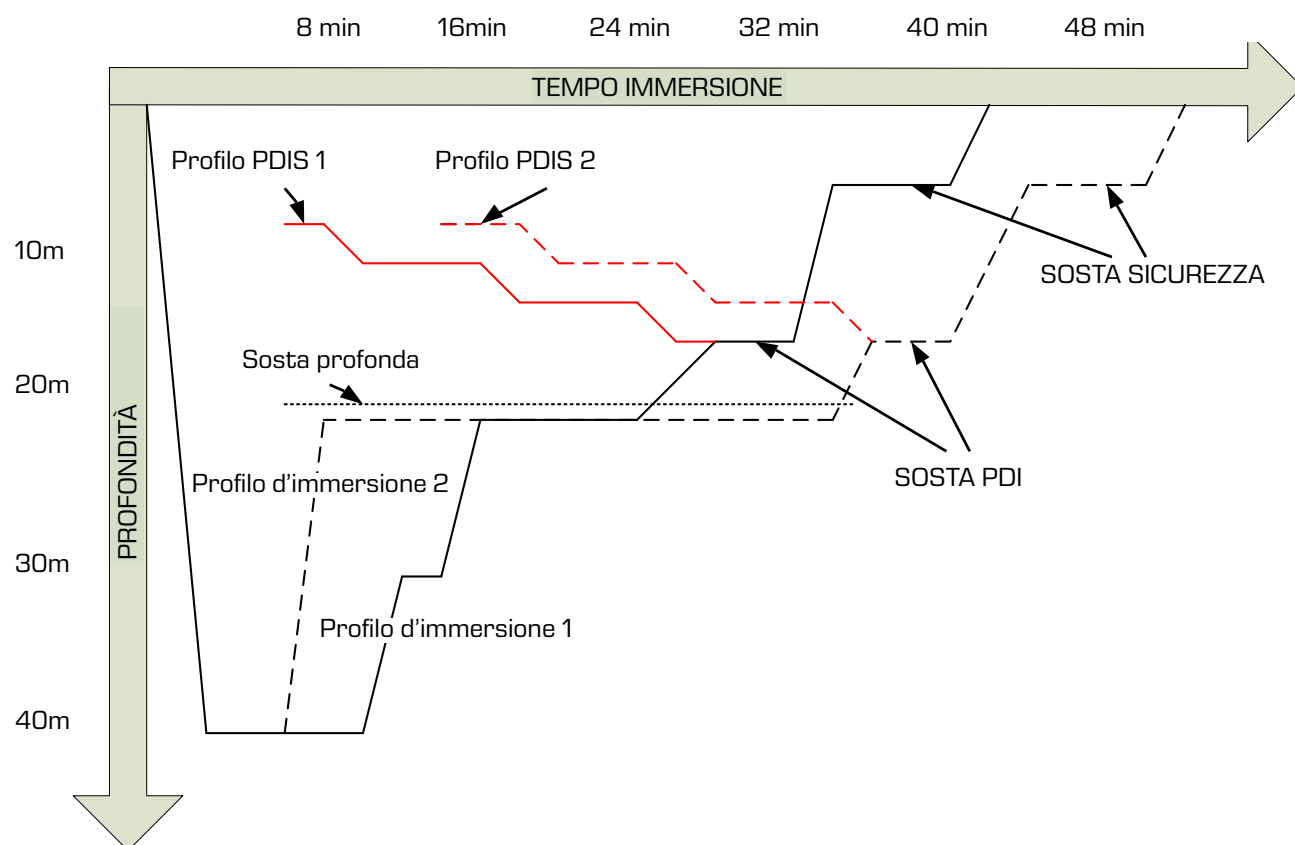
8 min
16min
24 min
32 min
40 min
48 min

TEMPO IMMERSIONE

PROFONDITÀ

10m
20m
30m
40m

Profilo PDIS 1
Profilo PDIS 2
SOSTA SICUREZZA
Sosta profonda
SOSTA PDI
Profilo d'immersione 2
Profilo d'immersione 1